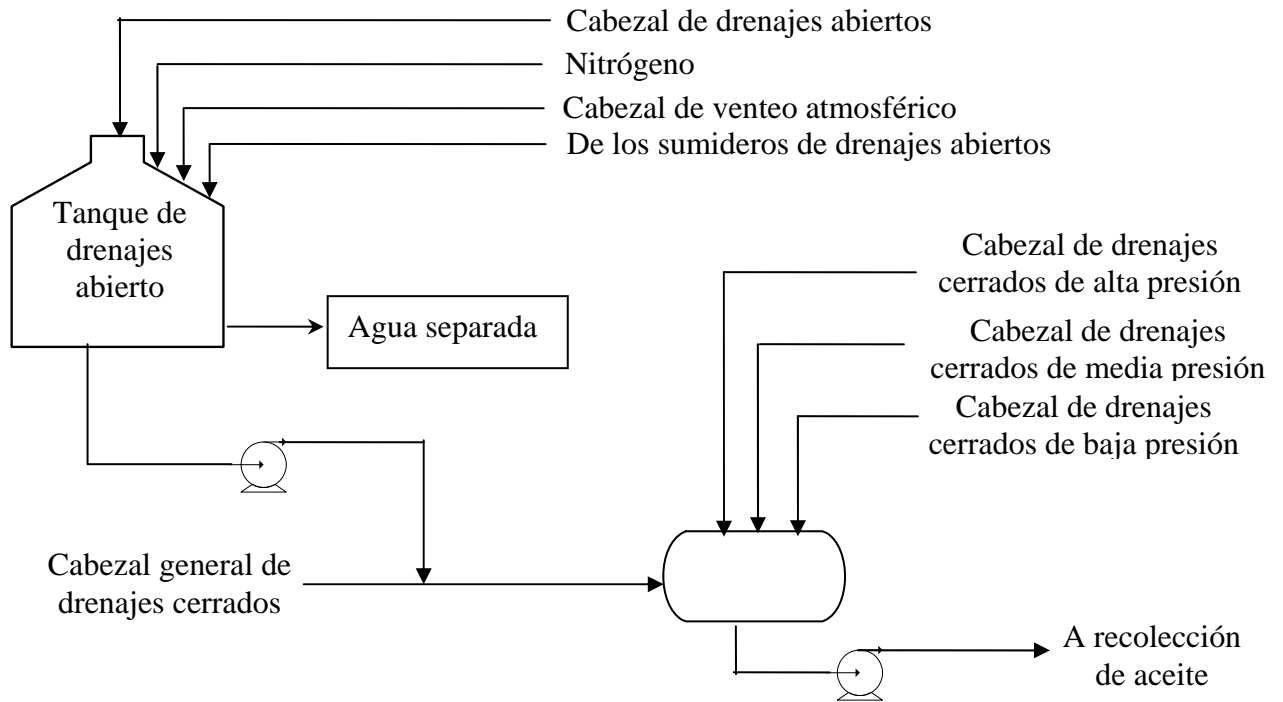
Cabezal de drenajes abiertos
Nitrógeno
Cabezal de venteo atmosférico
De los sumideros de drenajes abiertos

Tanque de drenajes abierto

Agua separada

Cabezal de drenajes cerrados de alta presión
Cabezal de drenajes cerrados de media presión
Cabezal de drenajes cerrados de baja presión

Cabezal general de drenajes cerrados

A recolección de aceite